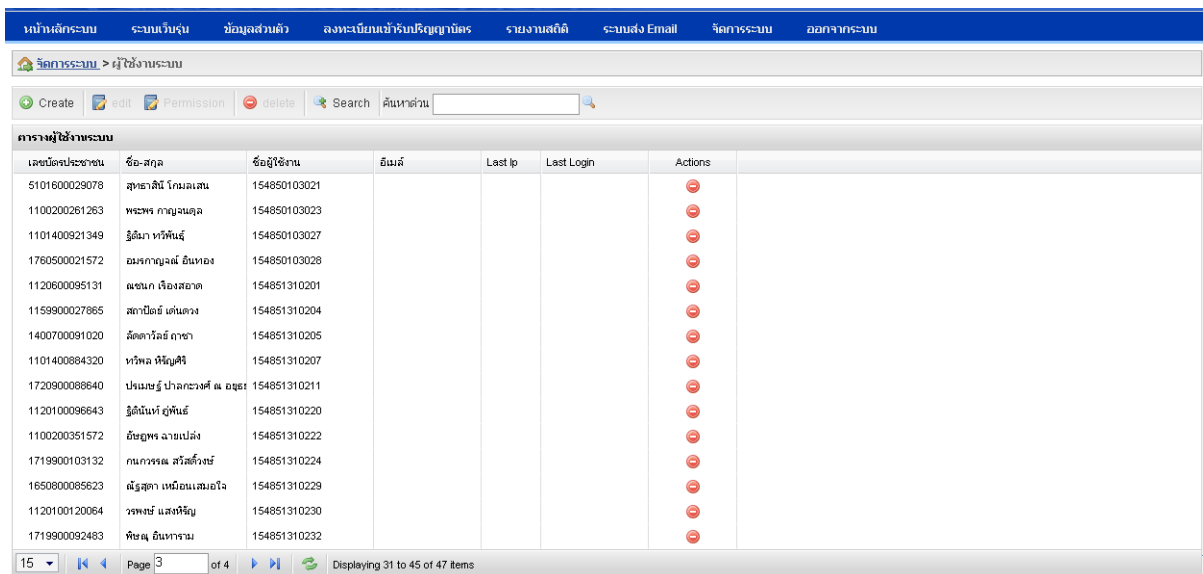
หน้าหลักระบบ ระบบเว็บรุ่น ข้อมูลส่วนตัว ลงทะเบียนเข้ารับปริญญาบัตร รายงานสถิติ ระบบส่ง Email จัดการระบบ ออกจากระบบ

จัดการระบบ > ผู้ใช้งานระบบ

Create edit Permission delete Search ค้นหาด่วน

ตารางผู้ใช้งานระบบ

| เลขบัตรประชาชน | ชื่อ-สกุล | ชื่อผู้ใช้งาน | อีเมล์ | Last Ip | Last Login | Actions |
|---|---|---|---|---|---|---|
| 5101600029078 | สุทธาสินี โกมลเสน | 154850103021 | | | | |
| 1100200261263 | พระพร กาญจนคุล | 154850103023 | | | | |
| 1101400921349 | ฐิติมา ทวีพันธุ์ | 154850103027 | | | | |
| 1760500021572 | อมรกาญจน์ อินทอง | 154850103028 | | | | |
| 1120600095131 | ณชนก เรืองสอาด | 154851310201 | | | | |
| 1159900027865 | สกาปัตย์ เด่นดวง | 154851310204 | | | | |
| 1400700091020 | ลัดดาวัลย์ ฤาชา | 154851310205 | | | | |
| 1101400884320 | ทวีพล หิรัญศิริ | 154851310207 | | | | |
| 1720900088640 | ปรเมษฐ์ ปาลกะวงศ์ ณ อยุธ | 154851310211 | | | | |
| 1120100096643 | ฐิตินันท์ ภู่พันธ์ | 154851310220 | | | | |
| 1100200351572 | อัษฎพร ฉายเปล่ง | 154851310222 | | | | |
| 1719900103132 | กนกวรรณ สวัสดิ์วงษ์ | 154851310224 | | | | |
| 1650800085623 | ณัฐสุดา เหมือนเสมอใจ | 154851310229 | | | | |
| 1120100120064 | วรพงษ์ แสงหิรัญ | 154851310230 | | | | |
| 1719900092483 | พิชญ อินทาราม | 154851310232 | | | | |

15 Page 3 of 4 Displaying 31 to 45 of 47 items